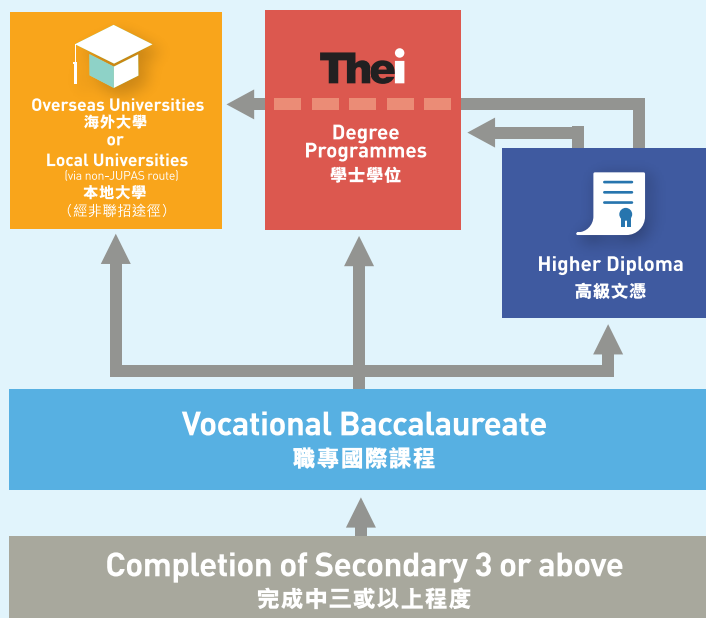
Overseas Universities
海外大學
or
Local Universities
(via non-JUPAS route)
本地大學
(經非聯招途徑)

Thei

Degree Programmes
學士學位

Higher Diploma
高級文憑

Vocational Baccalaureate
職專國際課程

Completion of Secondary 3 or above
完成中三或以上程度